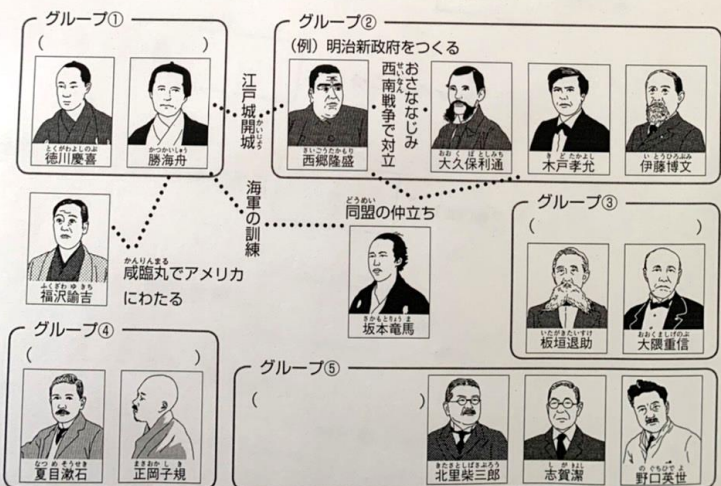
グループ①
(　　　　)
とくがわよしのぶ
徳川慶喜
かつかいしゅう
勝海舟

江戸城開城
かいじょう

グループ②
(例) 明治新政府をつくる
おさななじみ
せいなん
西南戦争で対立
さいごうたかもり
西郷隆盛
おおくぼとしみち
大久保利通
きどたかよし
木戸孝允
いとうひろぶみ
伊藤博文

海軍の訓練
どうめい
同盟の仲立ち

かんりんまる
咸臨丸でアメリカにわたる
ふくざわゆきち
福沢諭吉

さかもとりょうま
坂本竜馬

グループ③
(　　　　)
いたがきたいすけ
板垣退助
おおくましげのぶ
大隈重信

グループ④
(　　　　)
なつめそうせき
夏目漱石
まさおかしき
正岡子規

グループ⑤
(　　　　)
きたさとしばさぶろう
北里柴三郎
しがきよし
志賀潔
のぐちひでよ
野口英世